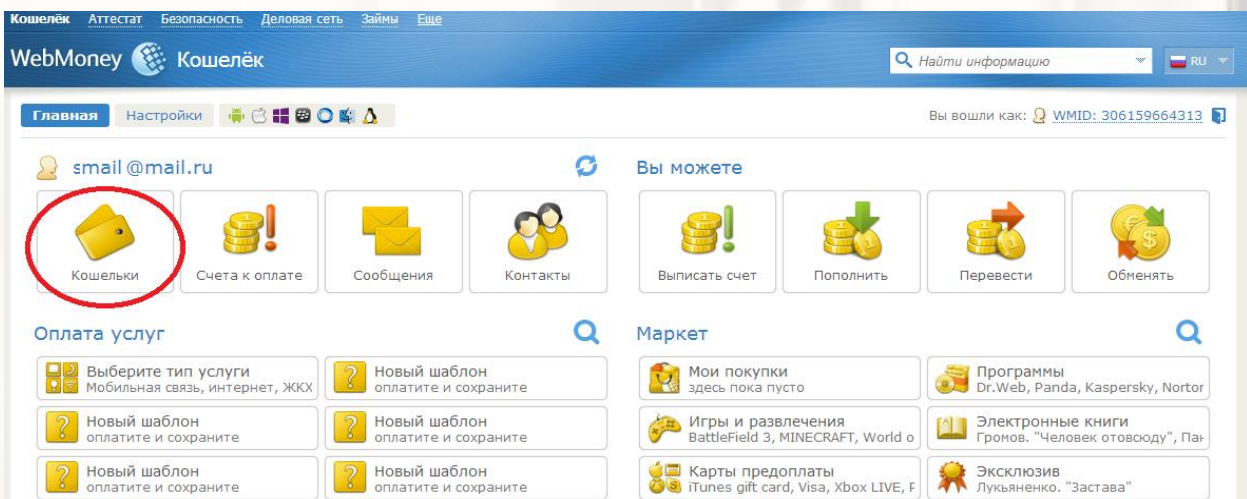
Кошелёк Аттестат Безопасность Деловая сеть Займы Еще

WebMoney Кошелёк

Найти информацию

RU

Главная Настройки

Вы вошли как: WMID: 306159664313

smail @mail.ru

Кошельки

Счета к оплате

Сообщения

Контакты

Вы можете

Выписать счет

Пополнить

Перевести

Обменять

Оплата услуг

Выберите тип услуги
Мобильная связь, интернет, ЖКХ

Новый шаблон
оплатите и сохраните

Новый шаблон
оплатите и сохраните

Новый шаблон
оплатите и сохраните

Новый шаблон
оплатите и сохраните

Новый шаблон
оплатите и сохраните

Маркет

Мои покупки
здесь пока пусто

Программы
Dr.Web, Panda, Kaspersky, Nortor

Игры и развлечения
BattleField 3, MINECRAFT, World o

Электронные книги
Громов. "Человек отовсюду", Пан

Карты предоплаты
iTunes gift card, Visa, Xbox LIVE, F

Эксклюзив
Лукьяненко. "Застава"